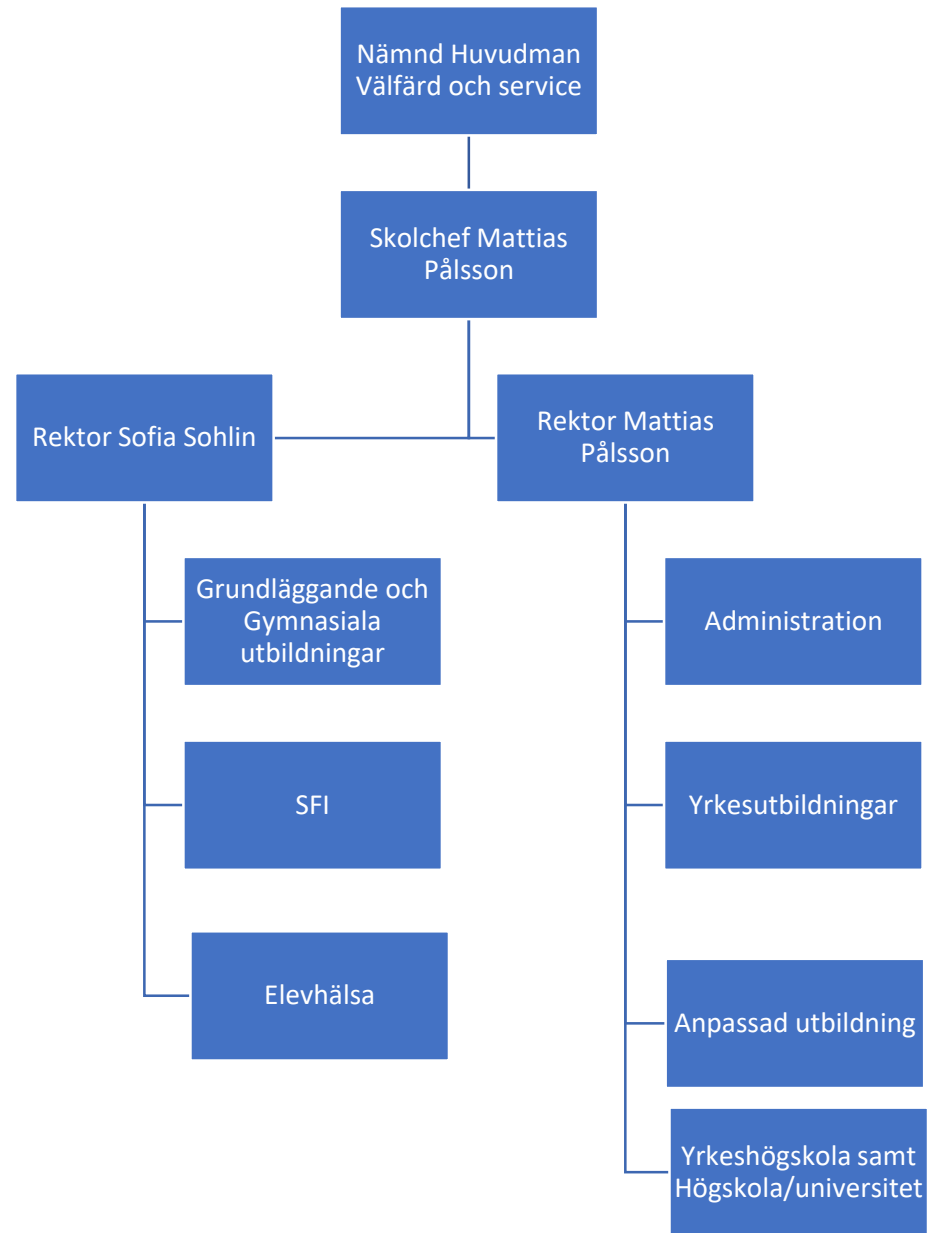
Nämnd Huvudman Välfärd och service

Skolchef Mattias Pålsson

Rektor Sofia Sohlin

Rektor Mattias Pålsson

Grundläggande och Gymnasiala utbildningar

SFI

Elevhälsa

Administration

Yrkesutbildningar

Anpassad utbildning

Yrkeshögskola samt Högskola/universitet